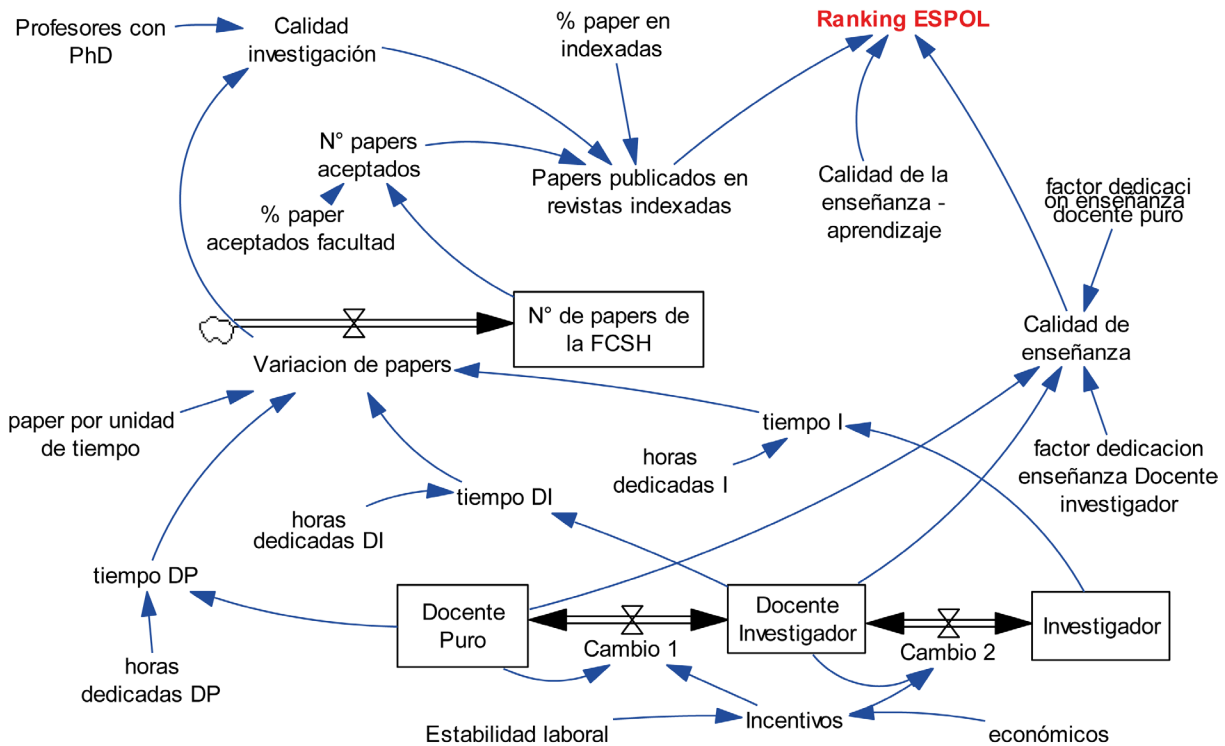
Profesores con PhD

Calidad investigación

% paper en indexadas

Ranking ESPOL

N° papers aceptados

Papers publicados en revistas indexadas

Calidad de la enseñanza - aprendizaje

factor dedicacion enseñanza docente puro

% paper aceptados facultad

N° de papers de la FCSH

Calidad de enseñanza

Variacion de papers

paper por unidad de tiempo

tiempo I

horas dedicadas I

factor dedicacion enseñanza Docente investigador

tiempo DI

horas dedicadas DI

tiempo DP

Docente Puro

Docente Investigador

Investigador

Cambio 1

Cambio 2

horas dedicadas DP

Estabilidad laboral

Incentivos

económicos